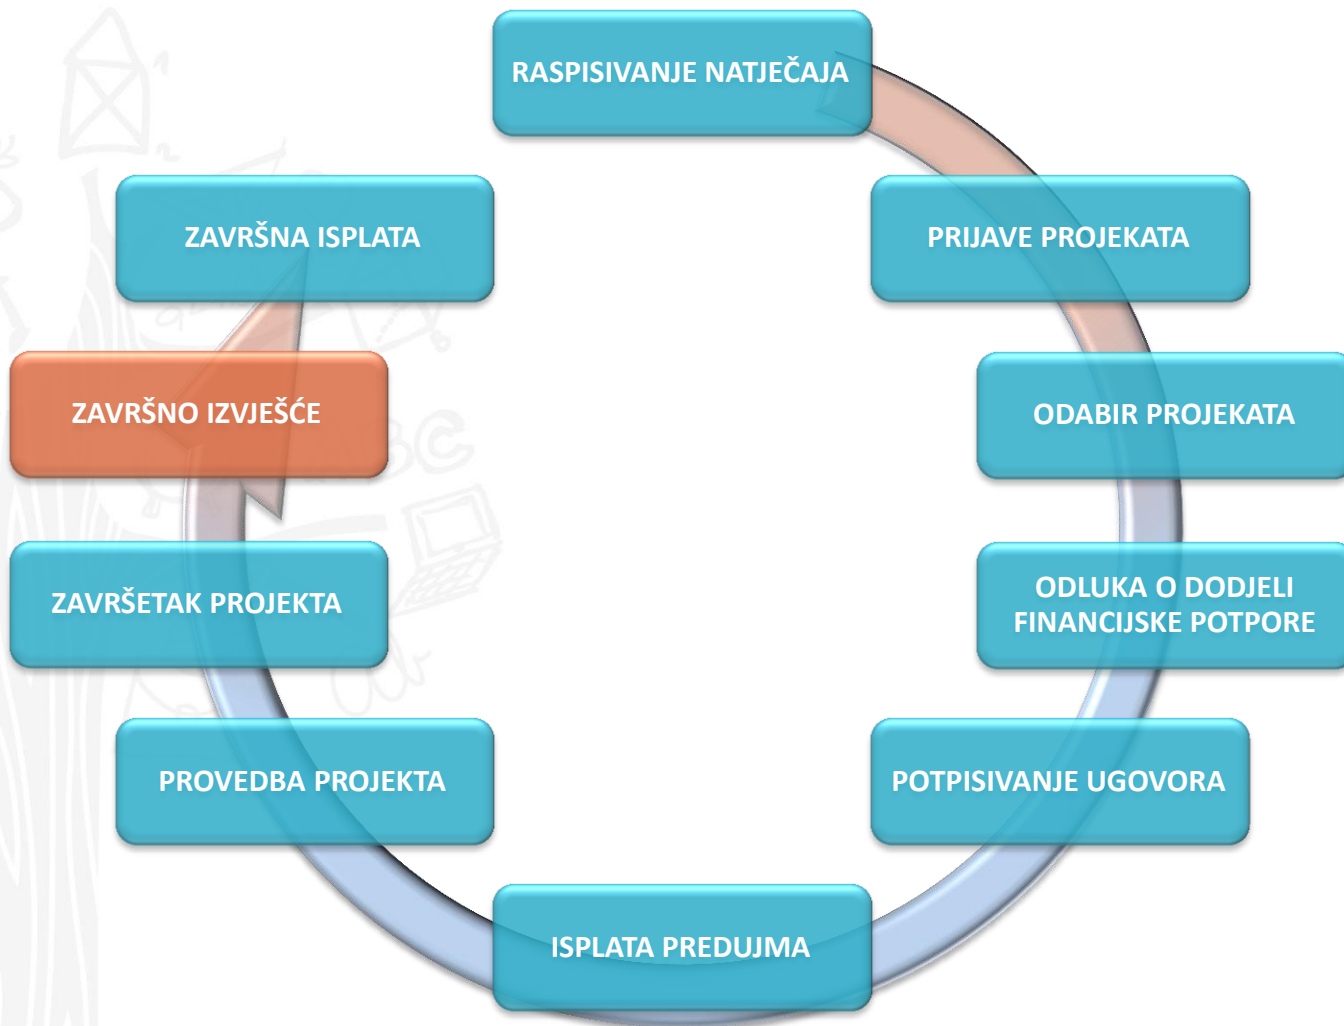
RASPISIVANJE NATJEČAJA

PRIJAVE PROJEKATA

ODABIR PROJEKATA

ODLUKA O DODJELI FINANCIJSKE POTPORE

POTPISIVANJE UGOVORA

ISPLATA PREDUJMA

PROVEDBA PROJEKTA

ZAVRŠETAK PROJEKTA

ZAVRŠNO IZVJEŠĆE

ZAVRŠNA ISPLATA